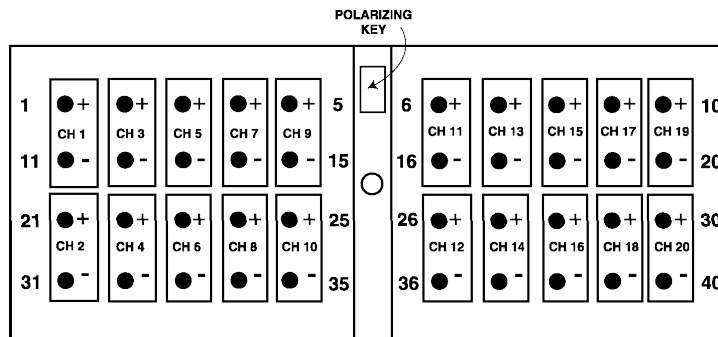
POLARIZING KEY

1 + CH 1 - 11
+ CH 3 -
+ CH 5 -
+ CH 7 -
+ CH 9 - 5 15

21 + CH 2 - 31
+ CH 4 -
+ CH 6 -
+ CH 8 -
+ CH 10 - 25 35

6 + CH 11 - 16
+ CH 13 -
+ CH 15 -
+ CH 17 -
+ CH 19 - 10 20

26 + CH 12 - 36
+ CH 14 -
+ CH 16 -
+ CH 18 -
+ CH 20 - 30 40